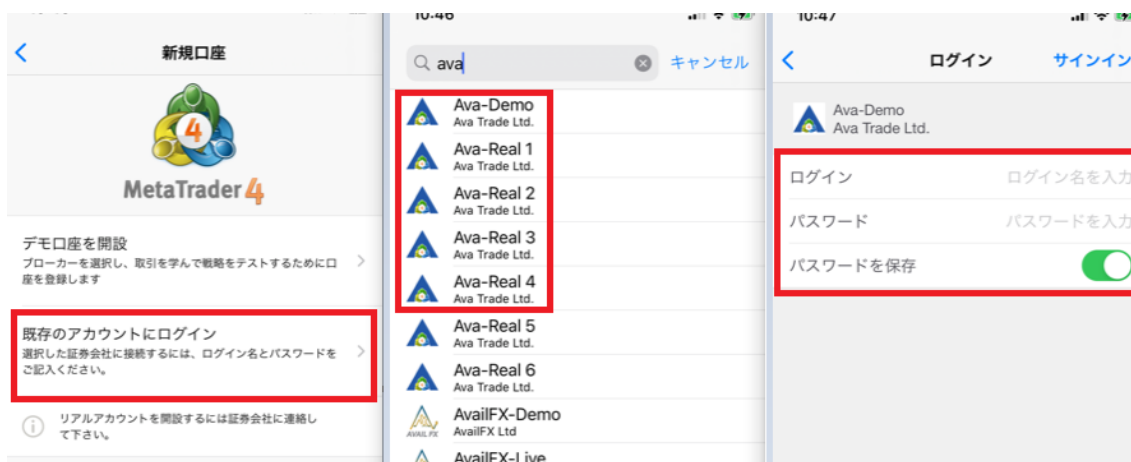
新規口座

MetaTrader 4

デモ口座を開設
ブローカーを選択し、取引を学んで戦略をテストするために口座を登録します

既存のアカウントにログイン
選択した証券会社に接続するには、ログイン名とパスワードをご記入ください。

リアルアカウントを開設するには証券会社に連絡して下さい。

10:46

ava

キャンセル

Ava-Demo
Ava Trade Ltd.

Ava-Real 1
Ava Trade Ltd.

Ava-Real 2
Ava Trade Ltd.

Ava-Real 3
Ava Trade Ltd.

Ava-Real 4
Ava Trade Ltd.

Ava-Real 5
Ava Trade Ltd.

Ava-Real 6
Ava Trade Ltd.

AvailFX-Demo
AvailFX Ltd

AvailFX-Live

10:47

ログイン

サインイン

Ava-Demo
Ava Trade Ltd.

ログイン
ログイン名を入力

パスワード
パスワードを入力

パスワードを保存